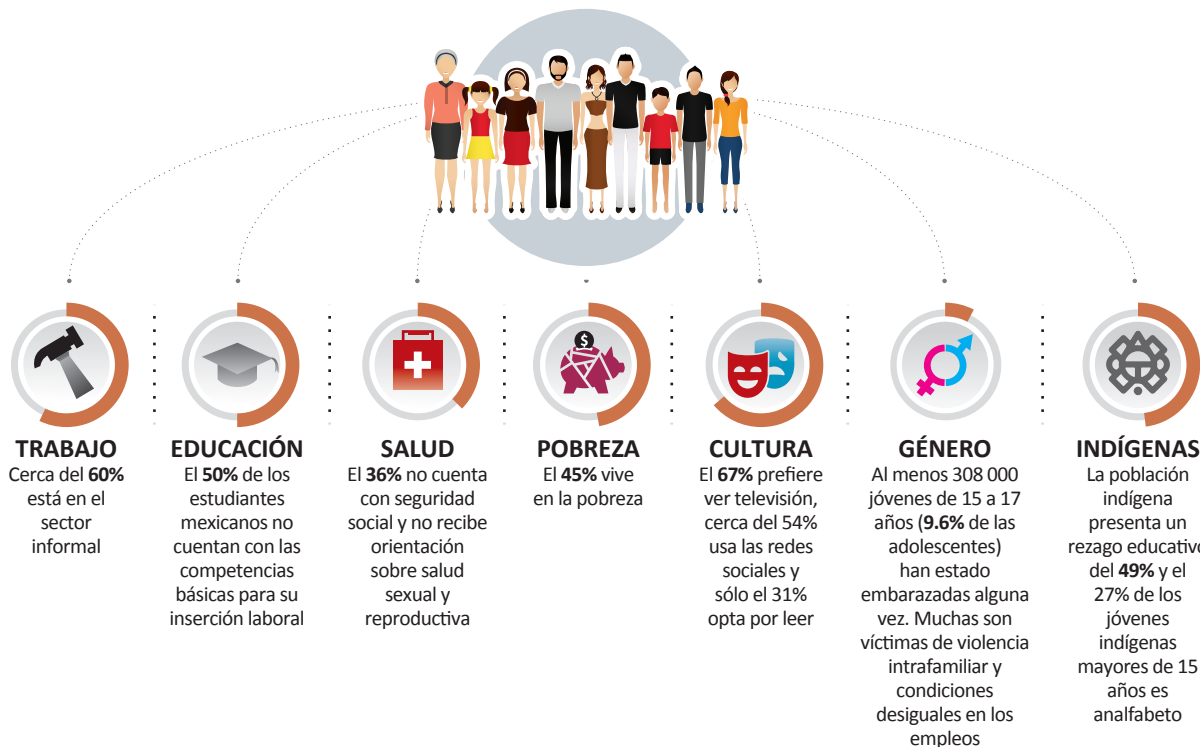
TRABAJO
Cerca del **60%** está en el sector informal

EDUCACIÓN
El **50%** de los estudiantes mexicanos no cuentan con las competencias básicas para su inserción laboral

SALUD
El **36%** no cuenta con seguridad social y no recibe orientación sobre salud sexual y reproductiva

$

POBREZA
El **45%** vive en la pobreza

CULTURA
El **67%** prefiere ver televisión, cerca del 54% usa las redes sociales y sólo el 31% opta por leer

GÉNERO
Al menos 308 000 jóvenes de 15 a 17 años (**9.6%** de las adolescentes) han estado embarazadas alguna vez. Muchas son víctimas de violencia intrafamiliar y condiciones desiguales en los empleos

INDÍGENAS
La población indígena presenta un rezago educativ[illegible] del **49%** y el 27% de los jóvenes indígenas mayores de 15 años es analfabeto